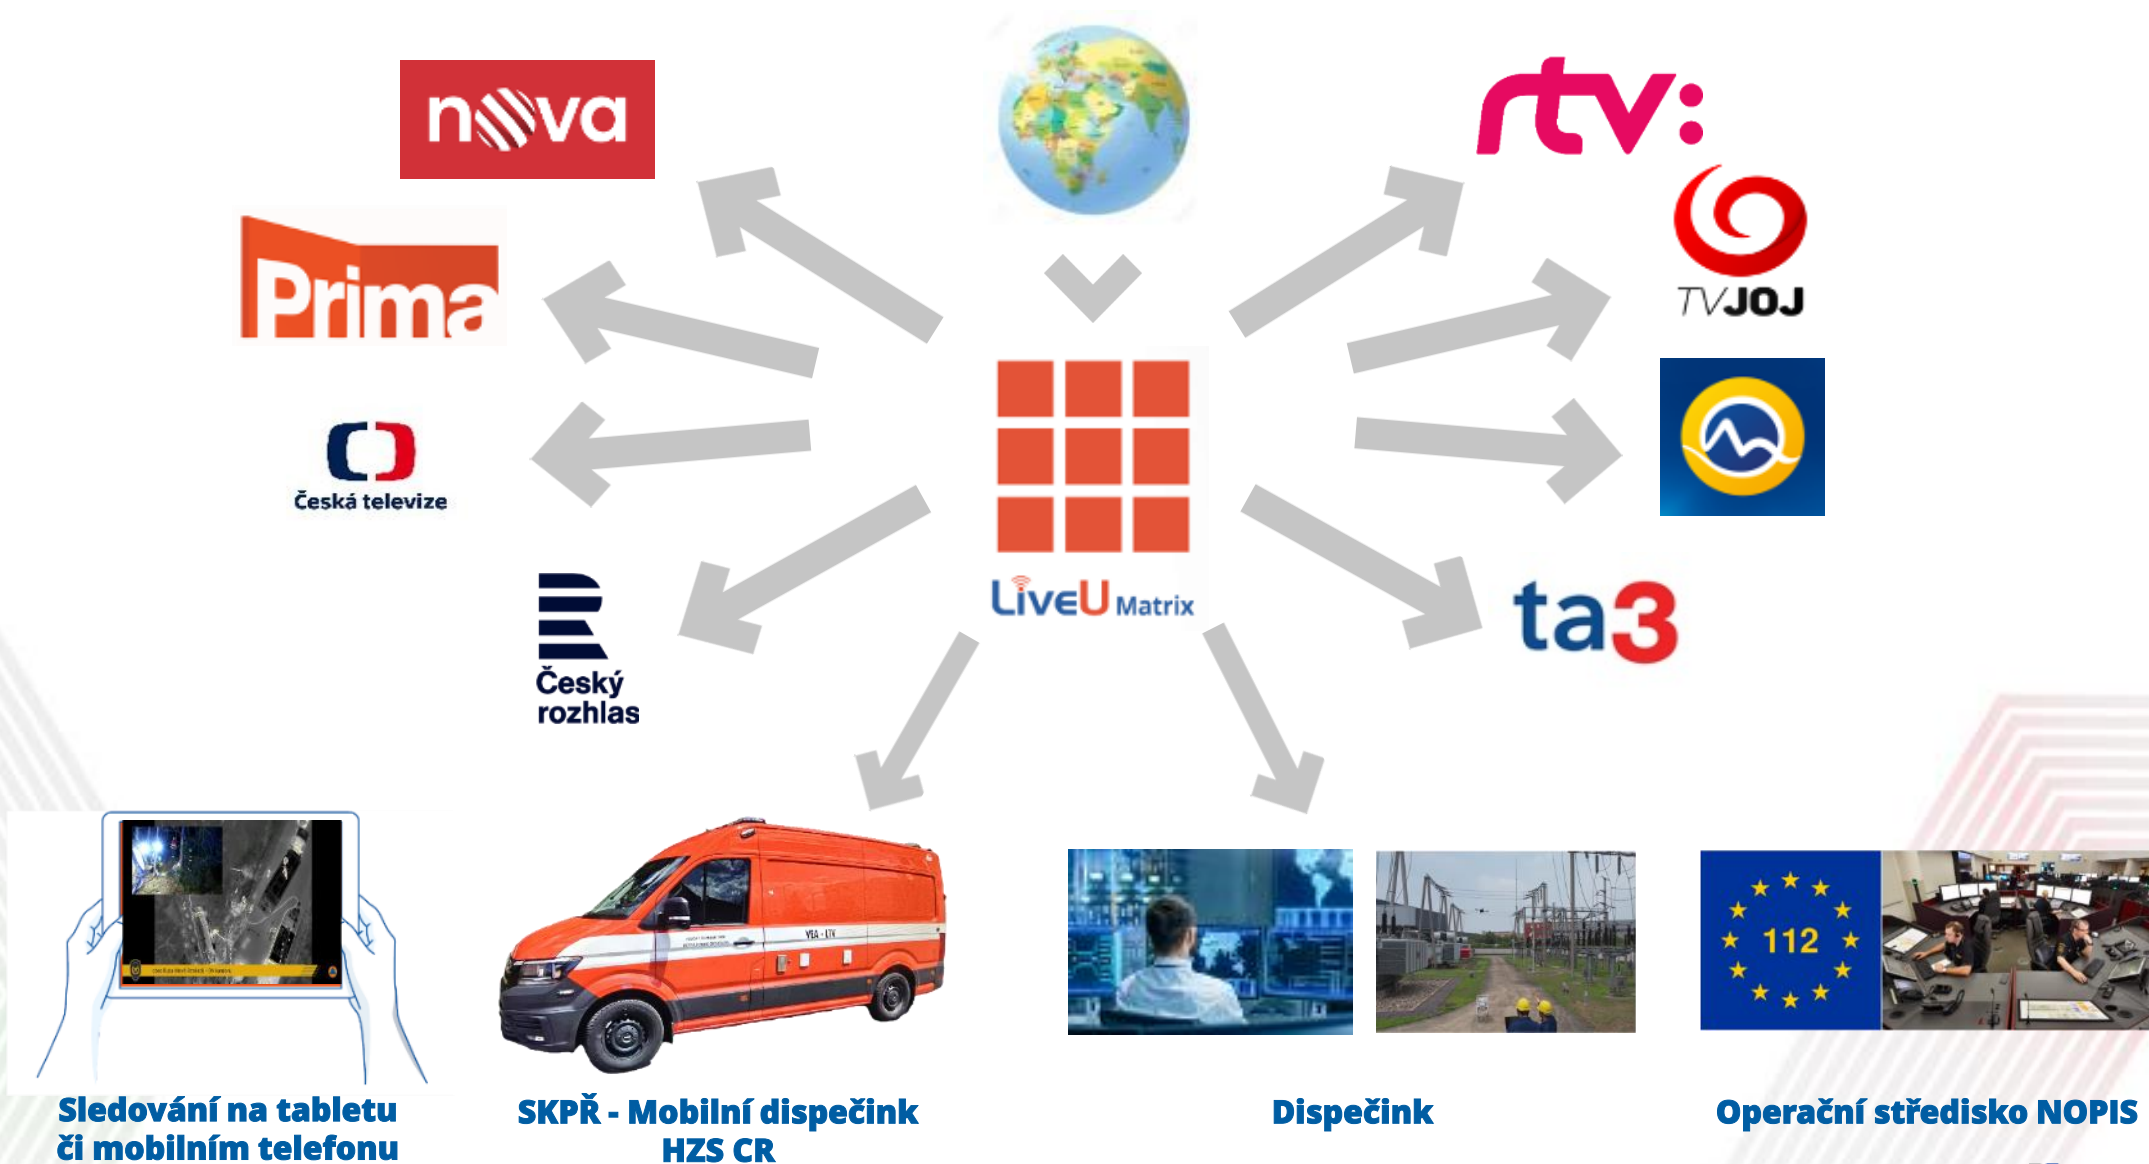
nova

rtv:

Prima

TVJOJ

Česká televize

LiveU Matrix

Český rozhlas

ta3

VSA - LTV

112

Sledování na tabletu či mobilním telefonu

SKPŘ - Mobilní dispečink HZS CR

Dispečink

Operační středisko NOPIS